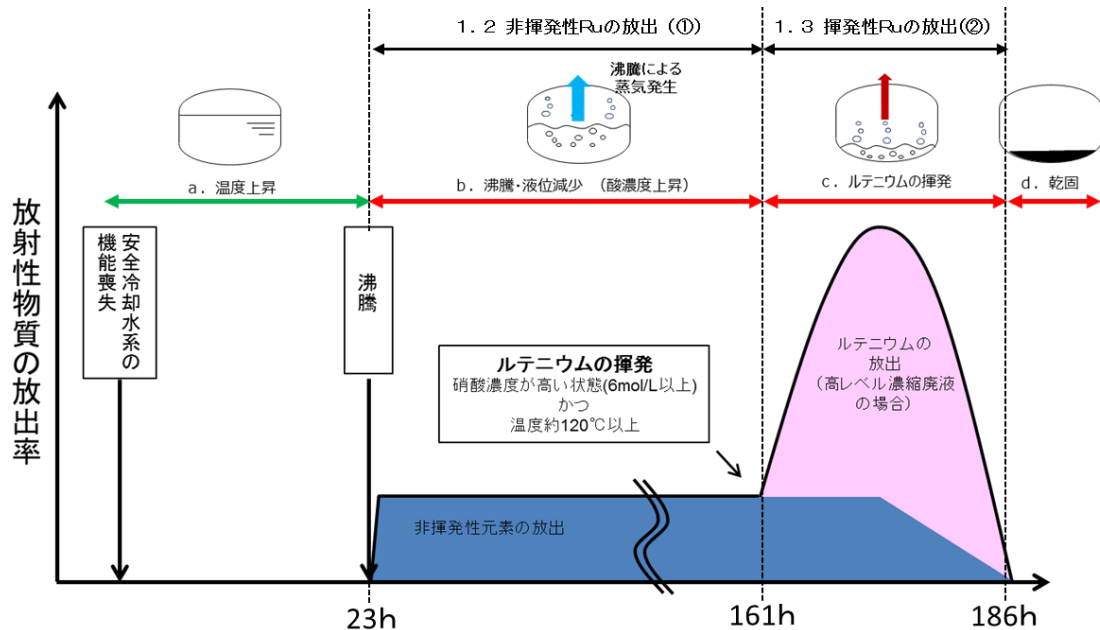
１．２ 非揮発性Ruの放出（①）

１．３ 揮発性Ruの放出（②）

沸騰による蒸気発生

ａ．温度上昇

ｂ．沸騰･液位減少 （酸濃度上昇）

ｃ．ルテニウムの揮発

ｄ．乾固

放射性物質の放出率

安全冷却水系の機能喪失

沸騰

ルテニウムの揮発
硝酸濃度が高い状態(6mol/L以上)
かつ
温度約120℃以上

ルテニウムの放出
（高レベル濃縮廃液の場合）

非揮発性元素の放出

23h

161h

186h